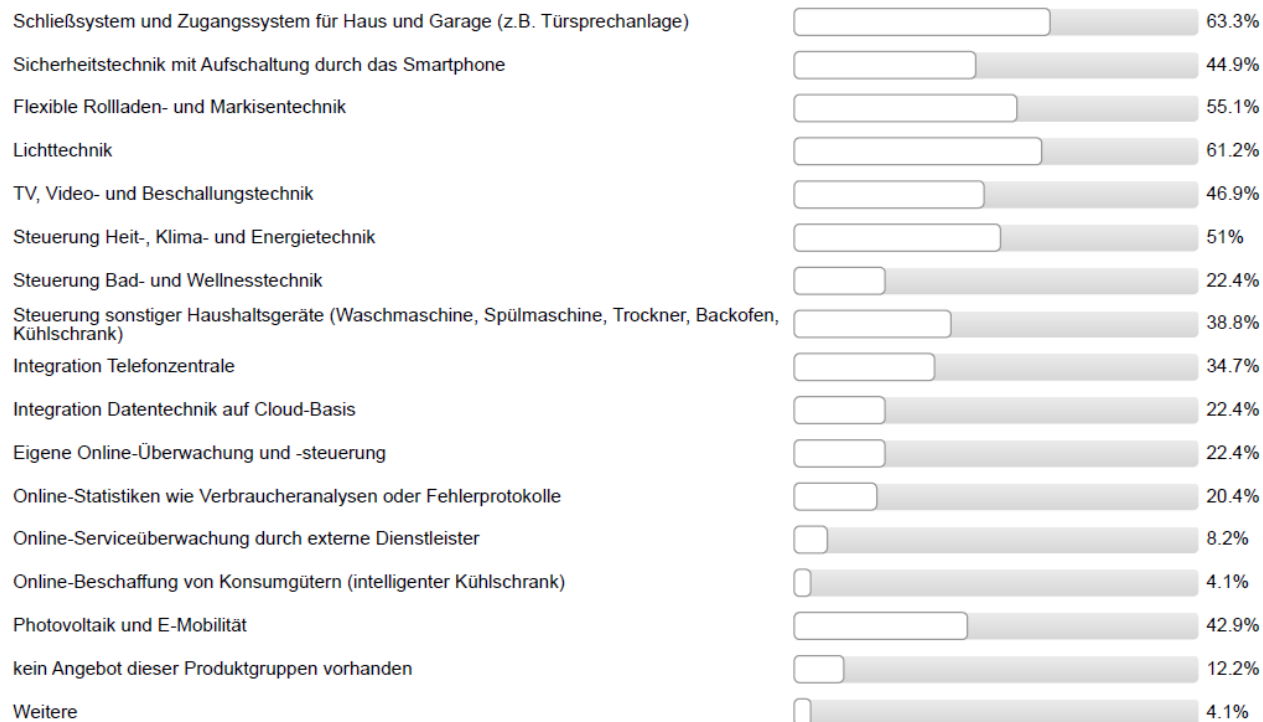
| | |
|---|---|
| Schließsystem und Zugangssystem für Haus und Garage (z.B. Türsprechanlage) | 63.3% |
| Sicherheitstechnik mit Aufschaltung durch das Smartphone | 44.9% |
| Flexible Rollladen- und Markisentechnik | 55.1% |
| Lichttechnik | 61.2% |
| TV, Video- und Beschallungstechnik | 46.9% |
| Steuerung Heit-, Klima- und Energietechnik | 51% |
| Steuerung Bad- und Wellnesstechnik | 22.4% |
| Steuerung sonstiger Haushaltsgeräte (Waschmaschine, Spülmaschine, Trockner, Backofen, Kühlschrank) | 38.8% |
| Integration Telefonzentrale | 34.7% |
| Integration Datentechnik auf Cloud-Basis | 22.4% |
| Eigene Online-Überwachung und -steuerung | 22.4% |
| Online-Statistiken wie Verbraucheranalysen oder Fehlerprotokolle | 20.4% |
| Online-Serviceüberwachung durch externe Dienstleister | 8.2% |
| Online-Beschaffung von Konsumgütern (intelligenter Kühlschrank) | 4.1% |
| Photovoltaik und E-Mobilität | 42.9% |
| kein Angebot dieser Produktgruppen vorhanden | 12.2% |
| Weitere | 4.1% |